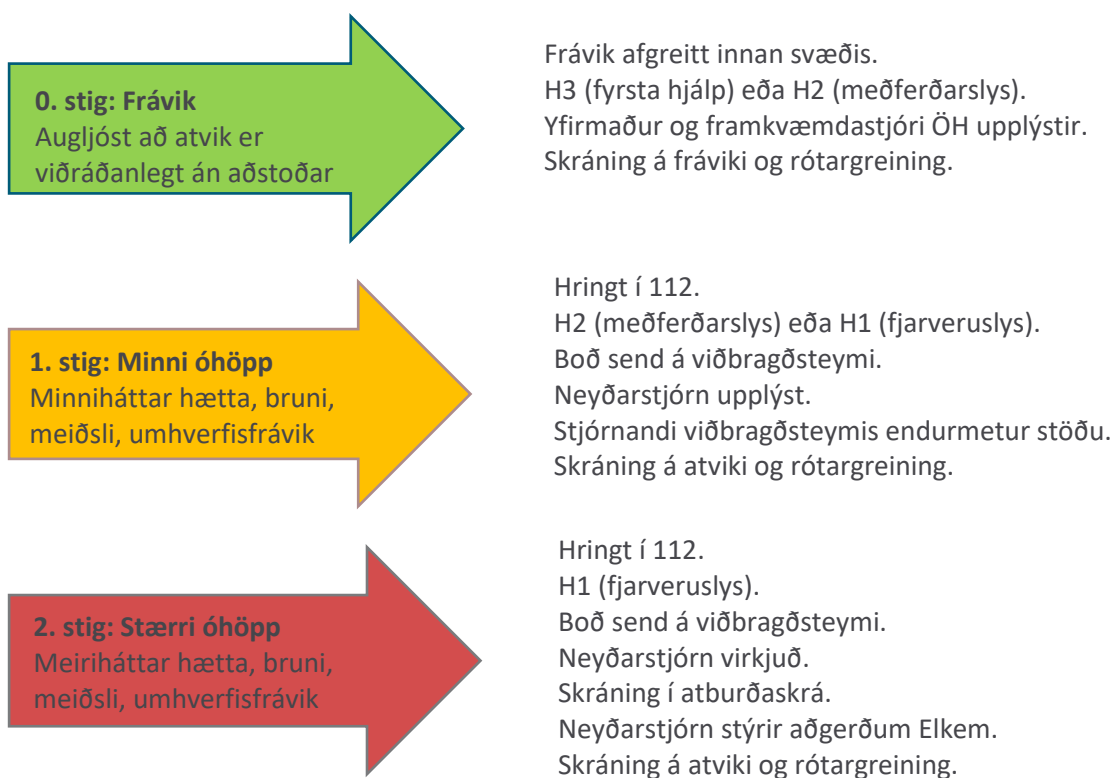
**0. stig: Frávik**
Augljóst að atvik er viðráðanlegt án aðstoðar

Frávik afgreitt innan svæðis.
H3 (fyrsta hjálp) eða H2 (meðferðarslys).
Yfirmaður og framkvæmdastjóri ÖH upplýstir.
Skráning á fráviki og rótargreining.

**1. stig: Minni óhöpp**
Minniháttar hætta, bruni, meiðsli, umhverfisfrávik

Hringt í 112.
H2 (meðferðarslys) eða H1 (fjarveruslys).
Boð send á viðbragðsteymi.
Neyðarstjórn upplýst.
Stjórnandi viðbragðsteymis endurmetur stöðu.
Skráning á atviki og rótargreining.

**2. stig: Stærri óhöpp**
Meiriháttar hætta, bruni, meiðsli, umhverfisfrávik

Hringt í 112.
H1 (fjarveruslys).
Boð send á viðbragðsteymi.
Neyðarstjórn virkjuð.
Skráning í atburðaskrá.
Neyðarstjórn stýrir aðgerðum Elkem.
Skráning á atviki og rótargreining.